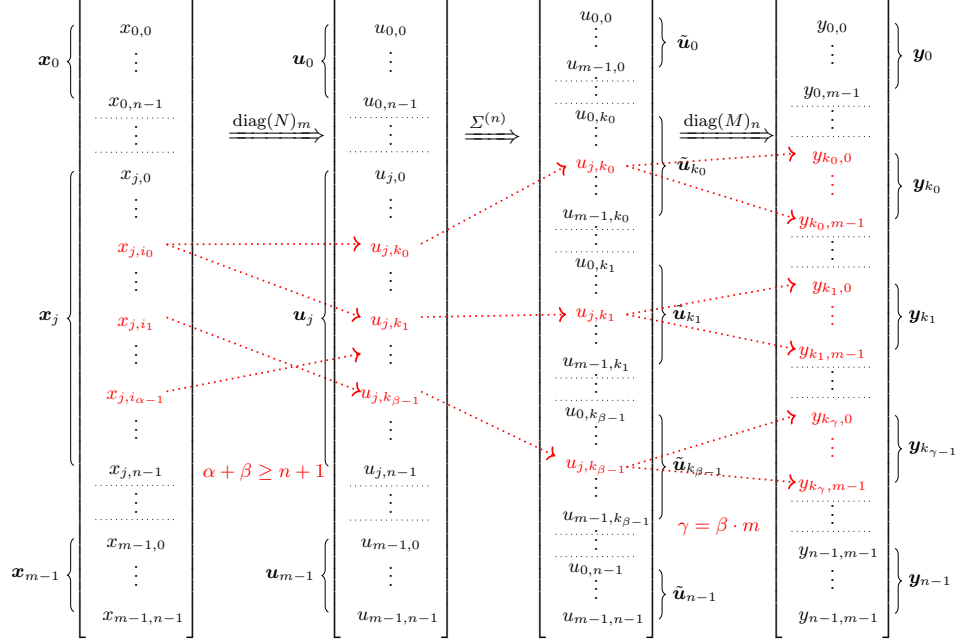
$\boldsymbol{x}_0$ $x_{0,0}$ $\vdots$ $x_{0,n-1}$ $\vdots$ $x_{j,0}$ $\vdots$ $x_{j,i_0}$ $\vdots$ $x_{j,i_1}$ $x_{j,i_{\alpha-1}}$ $\vdots$ $x_{j,n-1}$ $\vdots$ $x_{m-1,0}$ $\vdots$ $x_{m-1,n-1}$
$\boldsymbol{x}_j$
$\boldsymbol{x}_{m-1}$

$\text{diag}(N)_m$

$\alpha + \beta \geq n+1$

$\boldsymbol{u}_0$ $u_{0,0}$ $\vdots$ $u_{0,n-1}$ $\vdots$ $u_{j,0}$ $\vdots$ $u_{j,k_0}$ $u_{j,k_1}$ $\vdots$ $u_{j,k_{\beta-1}}$ $\vdots$ $u_{j,n-1}$ $\vdots$ $u_{m-1,0}$ $\vdots$ $u_{m-1,n-1}$
$\boldsymbol{u}_j$
$\boldsymbol{u}_{m-1}$

$\Sigma^{(n)}$

$u_{0,0}$ $\vdots$ $u_{m-1,0}$ $\vdots$ $u_{0,k_0}$ $\vdots$ $u_{j,k_0}$ $\vdots$ $u_{m-1,k_0}$ $\vdots$ $u_{0,k_1}$ $\vdots$ $u_{j,k_1}$ $\vdots$ $u_{m-1,k_1}$ $\vdots$ $u_{0,k_{\beta-1}}$ $\vdots$ $u_{j,k_{\beta-1}}$ $\vdots$ $u_{m-1,k_{\beta-1}}$ $\vdots$ $u_{0,n-1}$ $\vdots$ $u_{m-1,n-1}$
$\tilde{\boldsymbol{u}}_0$
$\tilde{\boldsymbol{u}}_{k_0}$
$\tilde{\boldsymbol{u}}_{k_1}$
$\tilde{\boldsymbol{u}}_{k_{\beta-1}}$
$\tilde{\boldsymbol{u}}_{n-1}$

$\text{diag}(M)_n$

$\gamma = \beta \cdot m$

$y_{0,0}$ $\vdots$ $y_{0,m-1}$ $\vdots$ $y_{k_0,0}$ $\vdots$ $y_{k_0,m-1}$ $\vdots$ $y_{k_1,0}$ $\vdots$ $y_{k_1,m-1}$ $\vdots$ $y_{k_\gamma,0}$ $\vdots$ $y_{k_\gamma,m-1}$ $\vdots$ $y_{n-1,m-1}$ $\vdots$ $y_{n-1,m-1}$
$\boldsymbol{y}_0$
$\boldsymbol{y}_{k_0}$
$\boldsymbol{y}_{k_1}$
$\boldsymbol{y}_{k_{\gamma-1}}$
$\boldsymbol{y}_{n-1}$